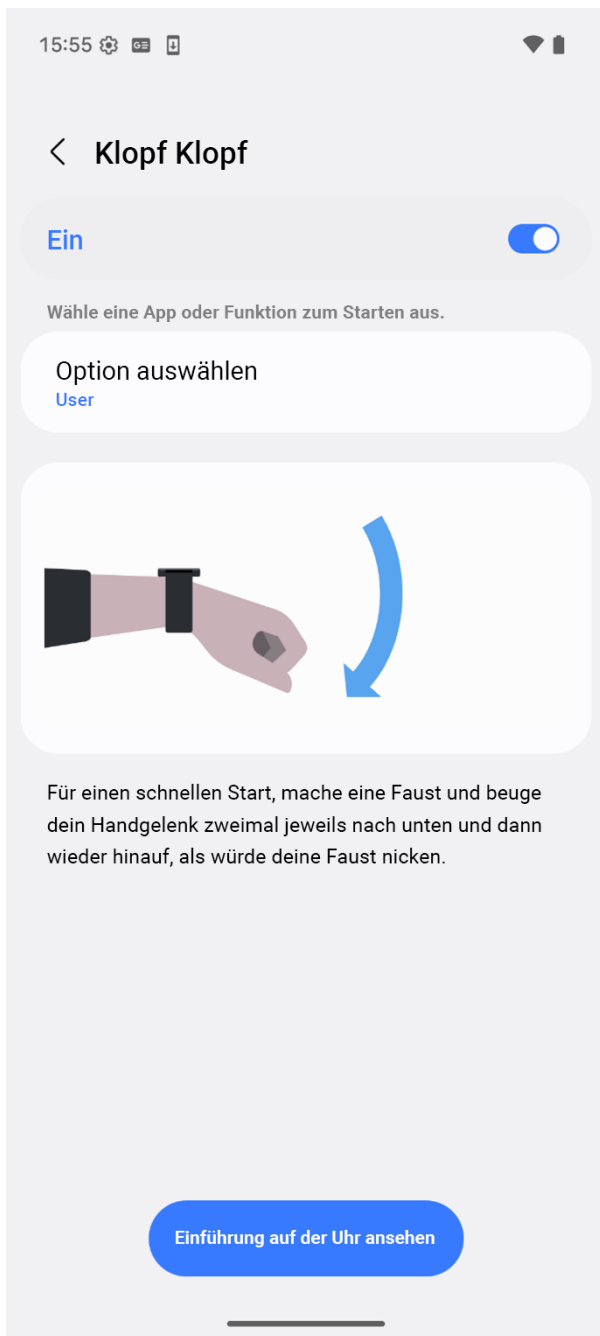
15:55

Klopf Klopf

Ein

Wähle eine App oder Funktion zum Starten aus.

Option auswählen
User

Für einen schnellen Start, mache eine Faust und beuge dein Handgelenk zweimal jeweils nach unten und dann wieder hinauf, als würde deine Faust nicken.

Einführung auf der Uhr ansehen